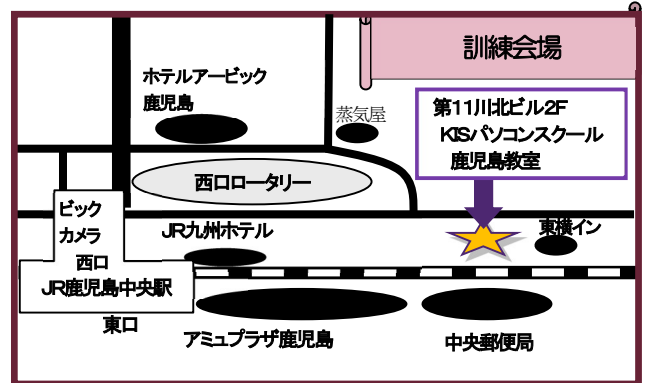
訓練会場

ホテルアービック
鹿児島

蒸気屋

第11川北ビル2F
KISパソコンスクール
鹿児島教室

西口ロータリー

ビック
カメラ

JR九州ホテル

東横イン

西口
JR鹿児島中央駅

東口

アミュプラザ鹿児島

中央郵便局